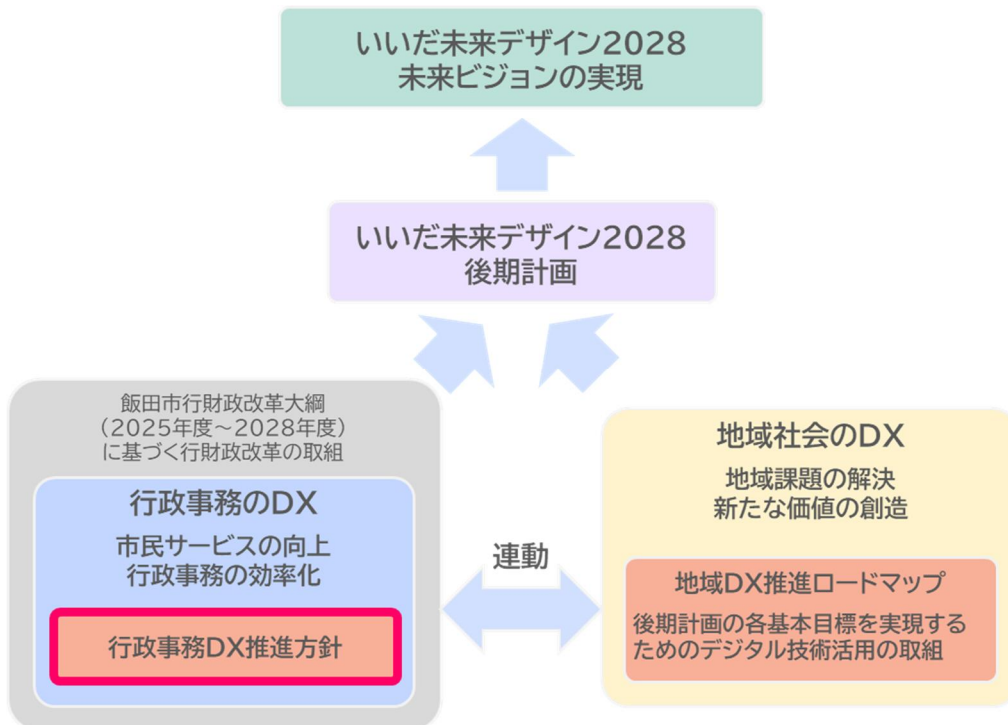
いいだ未来デザイン2028
未来ビジョンの実現

いいだ未来デザイン2028
後期計画

飯田市行財政改革大綱
（2025年度～2028年度）
に基づく行財政改革の取組

行政事務のDX

市民サービスの向上
行政事務の効率化

行政事務DX推進方針

連動

地域社会のDX

地域課題の解決
新たな価値の創造

地域DX推進ロードマップ

後期計画の各基本目標を実現するためのデジタル技術活用の取組